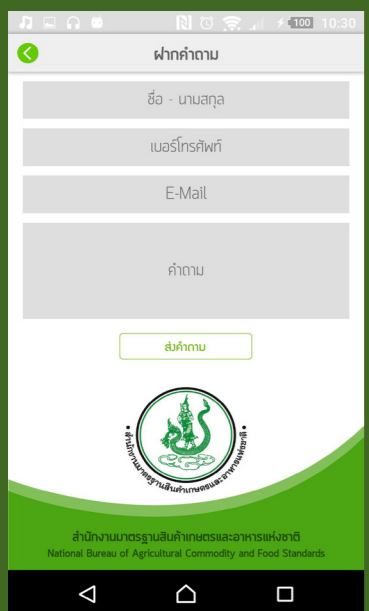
100 10:30

ฝากคำถาม

ชื่อ - นามสกุล

เบอร์โทรศัพท์

E-Mail

คำถาม

ส่งคำถาม

สำนักงานมาตรฐานสินค้าเกษตรและอาหารแห่งชาติ

สำนักงานมาตรฐานสินค้าเกษตรและอาหารแห่งชาติ
National Bureau of Agricultural Commodity and Food Standards